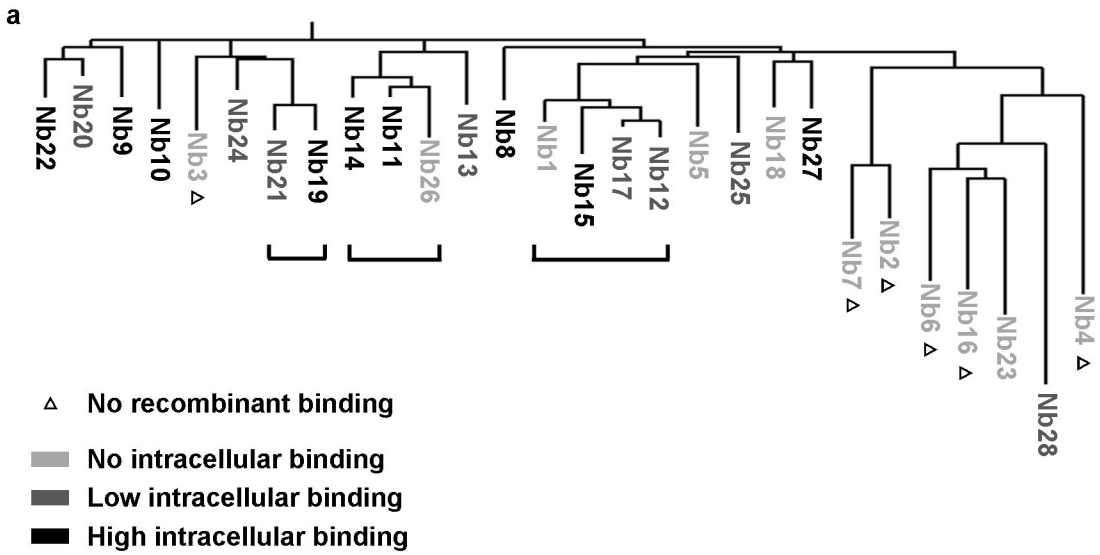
a

Nb22 Nb20 Nb9 Nb10 Nb3 △ Nb24 Nb21 Nb19 Nb14 Nb11 Nb26 Nb13 Nb8 Nb1 Nb15 Nb17 Nb12 Nb5 Nb25 Nb18 Nb27 Nb7 △ Nb2 △ Nb6 △ Nb16 △ Nb23 Nb28 Nb4 △

△ No recombinant binding

No intracellular binding

Low intracellular binding

High intracellular binding